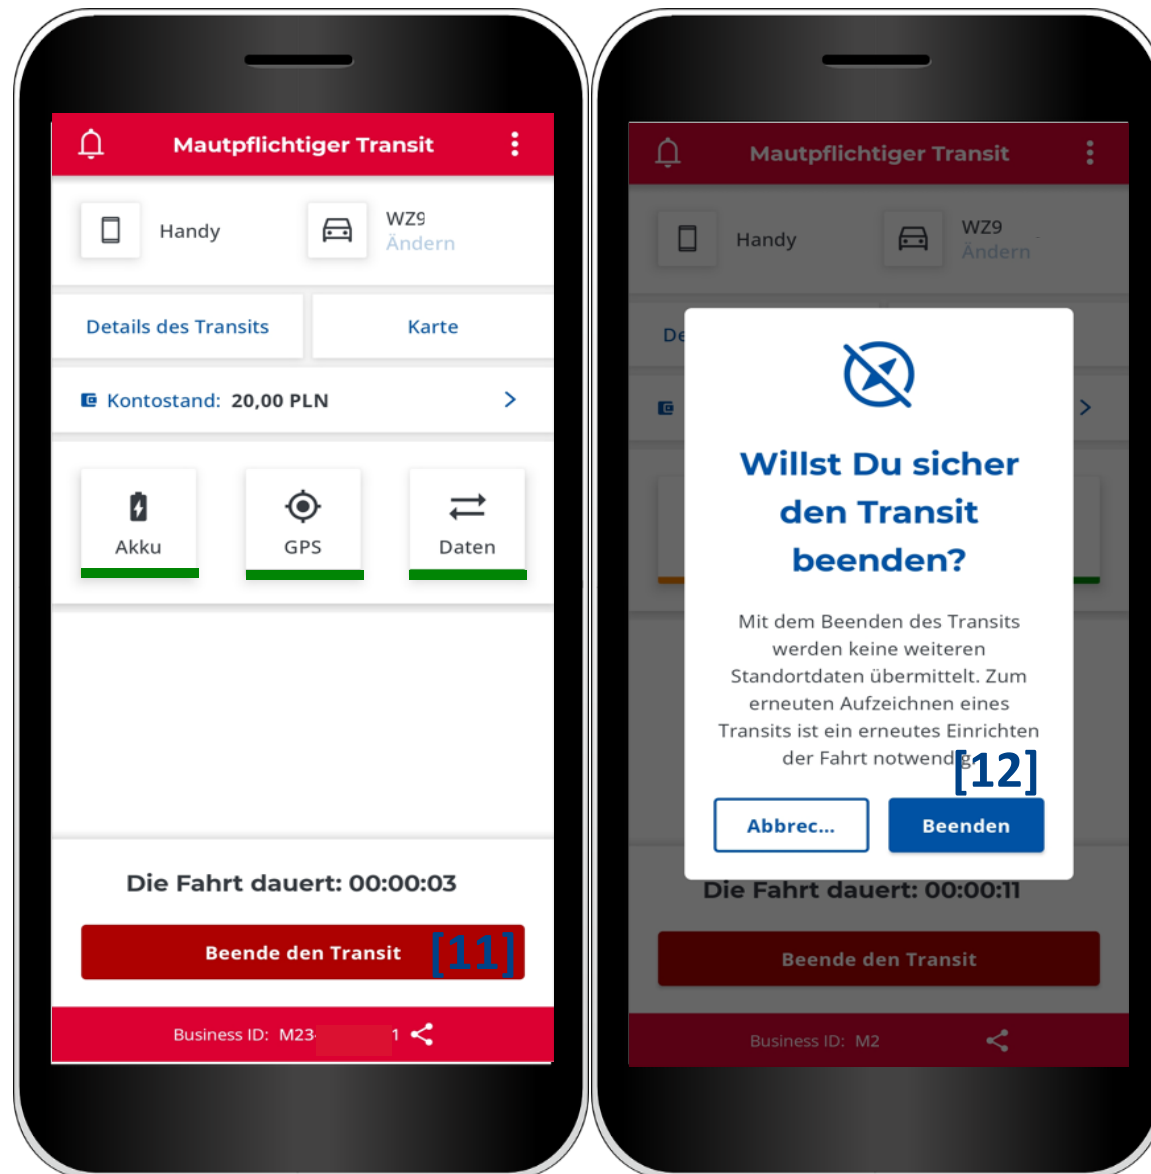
Mautpflichtiger Transit

Handy

WZ9
Ändern

Details des Transits

Karte

Kontostand: 20,00 PLN

Akku

GPS

Daten

Die Fahrt dauert: 00:00:03

Beende den Transit [11]

Business ID: M23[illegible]1

Mautpflichtiger Transit

Handy

WZ9
Ändern

De

Willst Du sicher den Transit beenden?

Mit dem Beenden des Transits werden keine weiteren Standortdaten übermittelt. Zum erneuten Aufzeichnen eines Transits ist ein erneutes Einrichten der Fahrt notwendig [12]

Abbrec...

Beenden

Die Fahrt dauert: 00:00:11

Beende den Transit

Business ID: M2